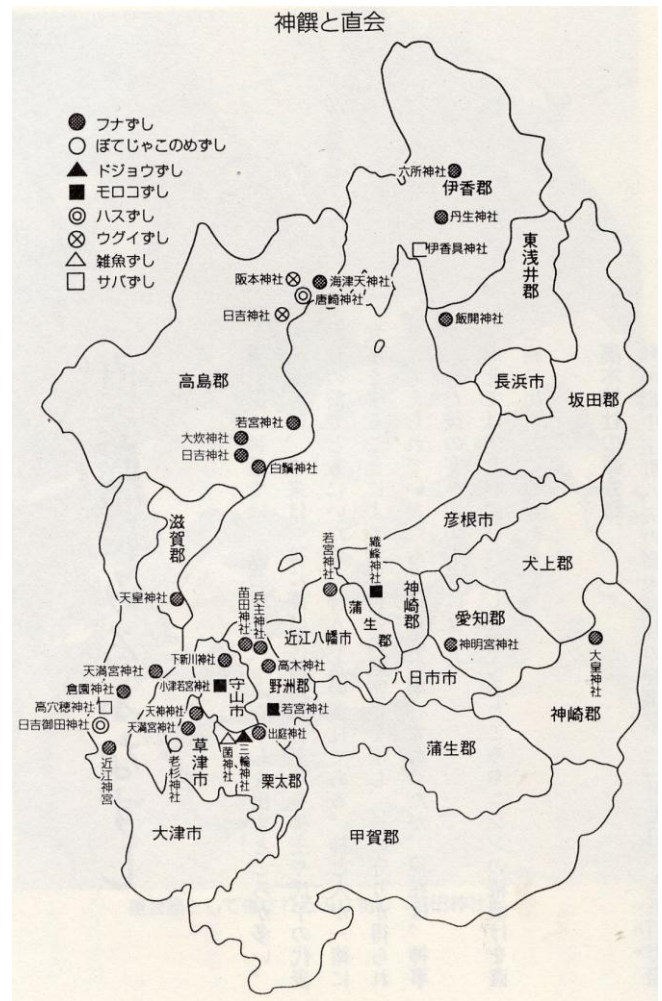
神饌と直会

フナずし
ぼてじゃこのめずし
ドジョウずし
モロコずし
ハスずし
ウグイずし
雑魚ずし
サバずし

六所神社
伊香郡
丹生神社
伊香具神社
東浅井郡
阪本神社
海津天神社
唐崎神社
日吉神社
飯開神社
長浜市
坂田郡
高島郡
若宮神社
大炊神社
日吉神社
白鬚神社
彦根市
犬上郡
滋賀郡
若宮神社
織幡神社
蒲生郡
神崎郡
愛知郡
天皇神社
苗田神社
兵主神社
近江八幡市
神明宮神社
大皇神社
天満宮神社
下新川神社
高木神社
八日市市
倉園神社
小津若宮神社
守山市
野洲郡
高穴穂神社
日吉御田神社
天神神社
天満宮神社
若宮神社
出庭神社
神崎郡
近江神宮
草津市
老杉神社
園神社
三輪神社
栗太郡
蒲生郡
大津市
甲賀郡